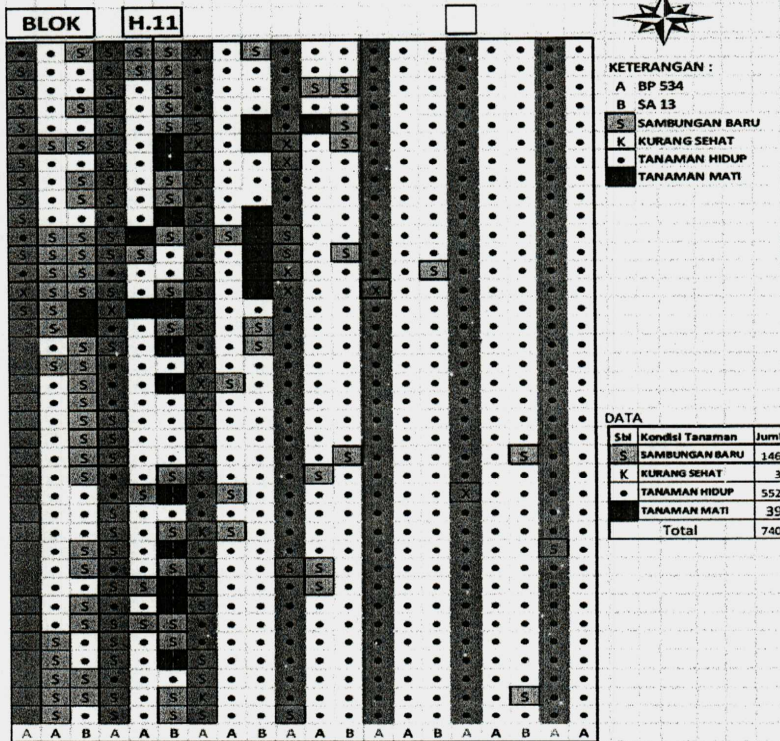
BLOK H.11

KETERANGAN :
A BP 534
B SA 13
S SAMBUNGAN BARU
K KURANG SEHAT
• TANAMAN HIDUP
TANAMAN MATI

DATA

| Sbl | Kondisi Tanaman | Juml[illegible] |
|---|---|---|
| S | SAMBUNGAN BARU | 146 |
| K | KURANG SEHAT | 3 |
| • | TANAMAN HIDUP | 552 |
| | TANAMAN MATI | 39 |
| | Total | 740 |

A A B A A B A A B A A B A A B A A B A A